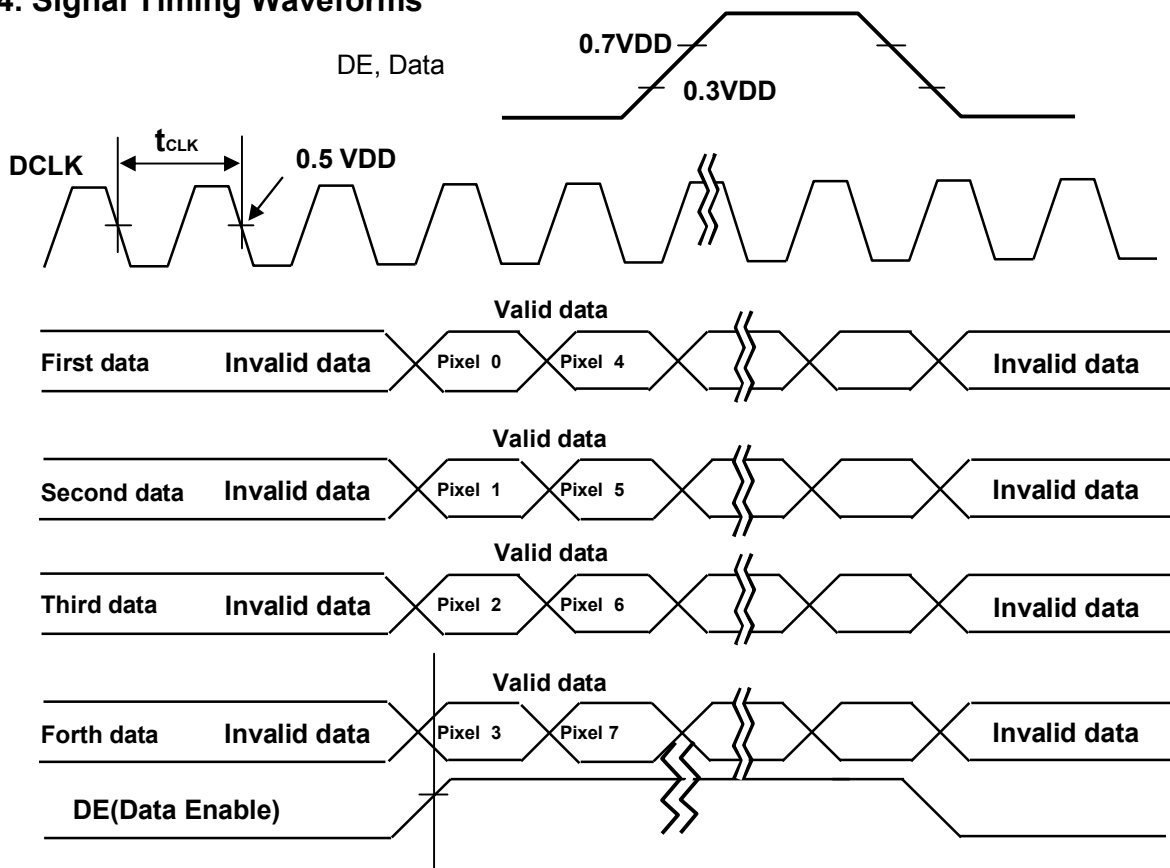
4. Signal Timing Waveforms

DE, Data

0.7VDD

0.3VDD

DCLK

$t_{CLK}$

0.5 VDD

Valid data

First data Invalid data Pixel 0 Pixel 4 Invalid data

Valid data

Second data Invalid data Pixel 1 Pixel 5 Invalid data

Valid data

Third data Invalid data Pixel 2 Pixel 6 Invalid data

Valid data

Forth data Invalid data Pixel 3 Pixel 7 Invalid data

DE(Data Enable)